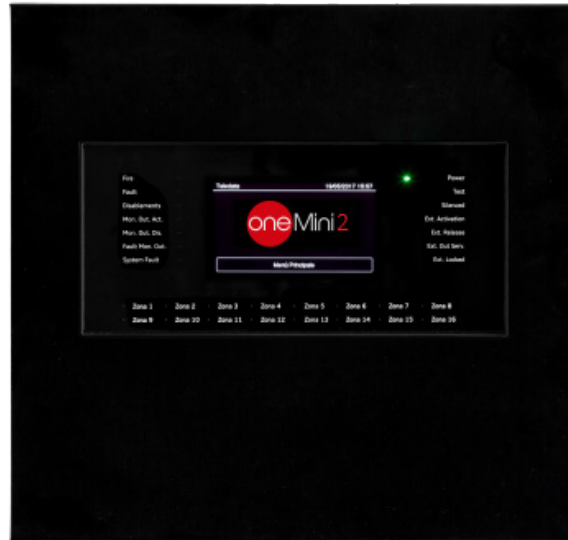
Fire
Fault
Disablements
Mon. Out. Act.
Mon. Out. Dis.
Fault Mon. Out.
System Fault

Teledata 19/05/2017 18:57

one Mini 2

Menù Principale

Power
Test
Silenced
Ext. Activation
Ext. Release
Ext. Out Serv.
Ext. Locked

Zona 1 Zona 2 Zona 3 Zona 4 Zona 5 Zona 6 Zona 7 Zona 8
Zona 9 Zona 10 Zona 11 Zona 12 Zona 13 Zona 14 Zona 15 Zona 16